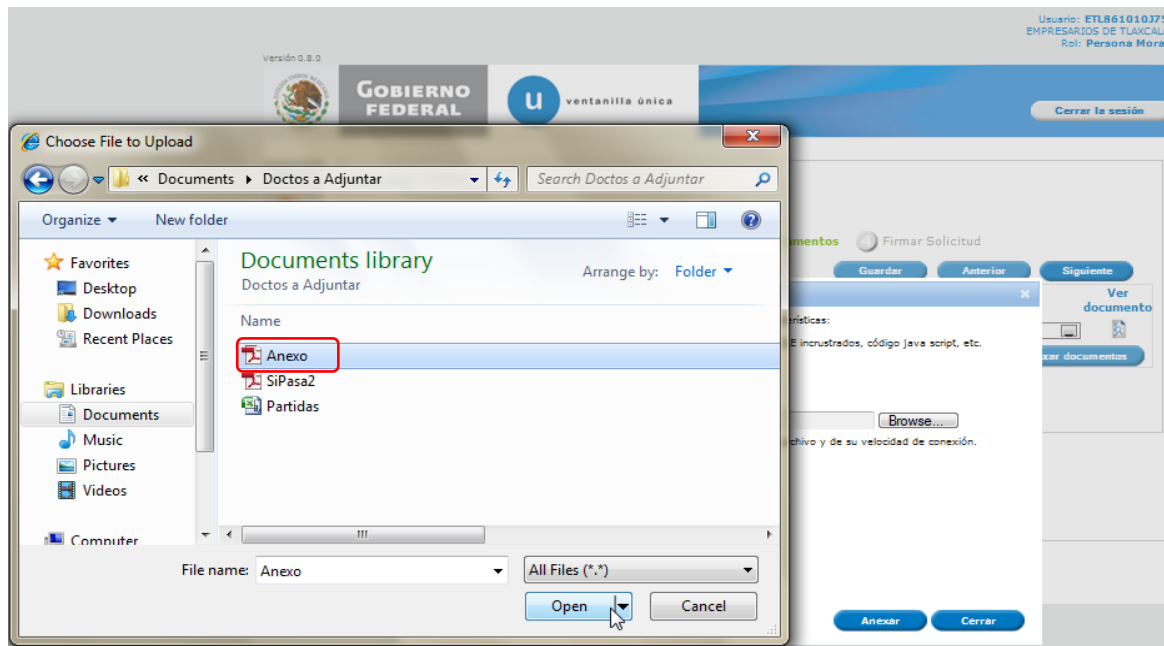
Usuario: ETL861010J7
EMPRESARIOS DE TLAXCAL
Rol: Persona Mora

Versión 0.8.0

GOBIERNO FEDERAL

ventanilla única

Cerrar la sesión

Choose File to Upload

« Documents ▸ Doctos a Adjuntar

Search Doctos a Adjuntar

Organize ▾ New folder

Favorites
Desktop
Downloads
Recent Places

Libraries
Documents
Music
Pictures
Videos

Computer

Documents library
Doctos a Adjuntar

Arrange by: Folder ▾

Name
Anexo
SiPasa2
Partidas

File name: Anexo

All Files (*.*)

Open

Cancel

mentos Firmar Solicitud

Guardar Anterior Siguiente

Ver documento

erísticas:

E incrustrados, código java script, etc.

xar documentos

Browse...

chivo y de su velocidad de conexión.

Anexar Cerrar